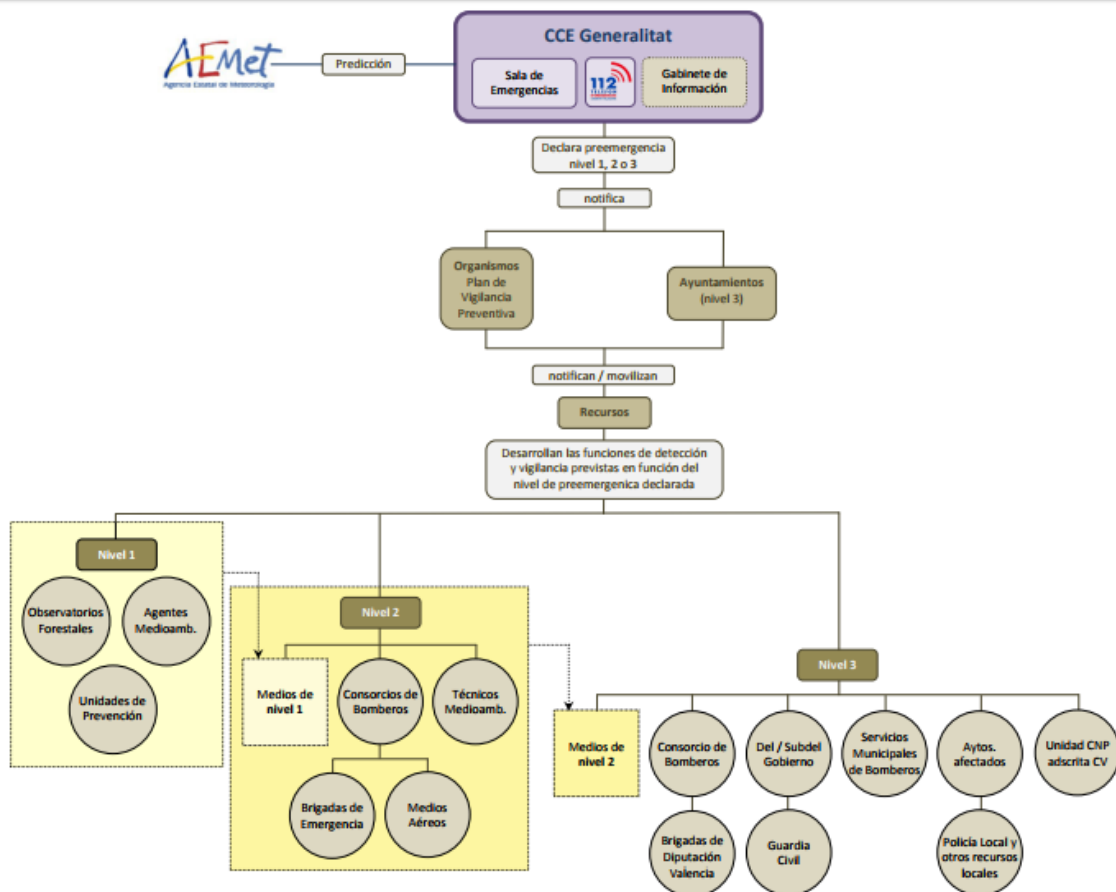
AEMet
Agencia Estatal de Meteorología

Predicción

CCE Generalitat

Sala de Emergencias

112

Gabinete de Información

Declara preemergencia nivel 1, 2 o 3

notifica

Organismos Plan de Vigilancia Preventiva

Ayuntamientos (nivel 3)

notifican / movilizan

Recursos

Desarrollan las funciones de detección y vigilancia previstas en función del nivel de preemergenica declarada

Nivel 1

Observatorios Forestales

Agentes Medioamb.

Unidades de Prevención

Nivel 2

Medios de nivel 1

Consorcios de Bomberos

Técnicos Medioamb.

Brigadas de Emergencia

Medios Aéreos

Nivel 3

Medios de nivel 2

Consorcio de Bomberos

Del / Subdel Gobierno

Servicios Municipales de Bomberos

Aytos. afectados

Unidad CNP adscrita CV

Brigadas de Diputación Valencia

Guardia Civil

Policía Local y otros recursos locales